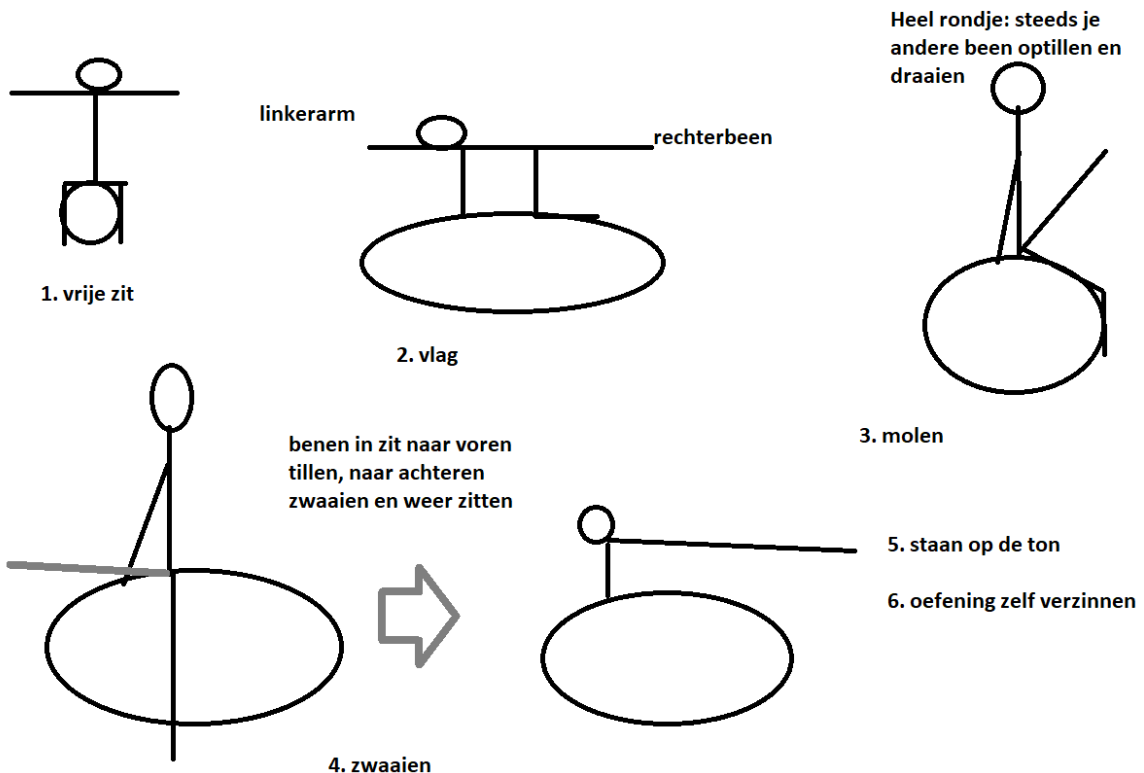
Heel rondje: steeds je andere been optillen en draaien

linkerarm

rechterbeen

1. vrije zit

2. vlag

3. molen

benen in zit naar voren tillen, naar achteren zwaaien en weer zitten

5. staan op de ton

6. oefening zelf verzinnen

4. zwaaien